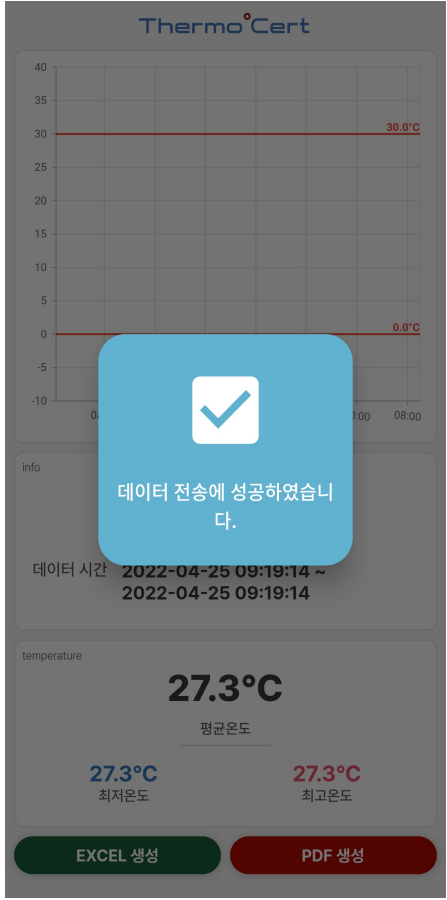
Thermo°Cert

40
35
30
25
20
15
10
5
0
-5
-10

30.0°C
0.0°C

04
00:00
08:00

데이터 전송에 성공하였습니다.

info

데이터 시간 2022-04-25 09:19:14 ~ 2022-04-25 09:19:14

temperature

27.3°C
평균온도

27.3°C
최저온도

27.3°C
최고온도

EXCEL 생성
PDF 생성